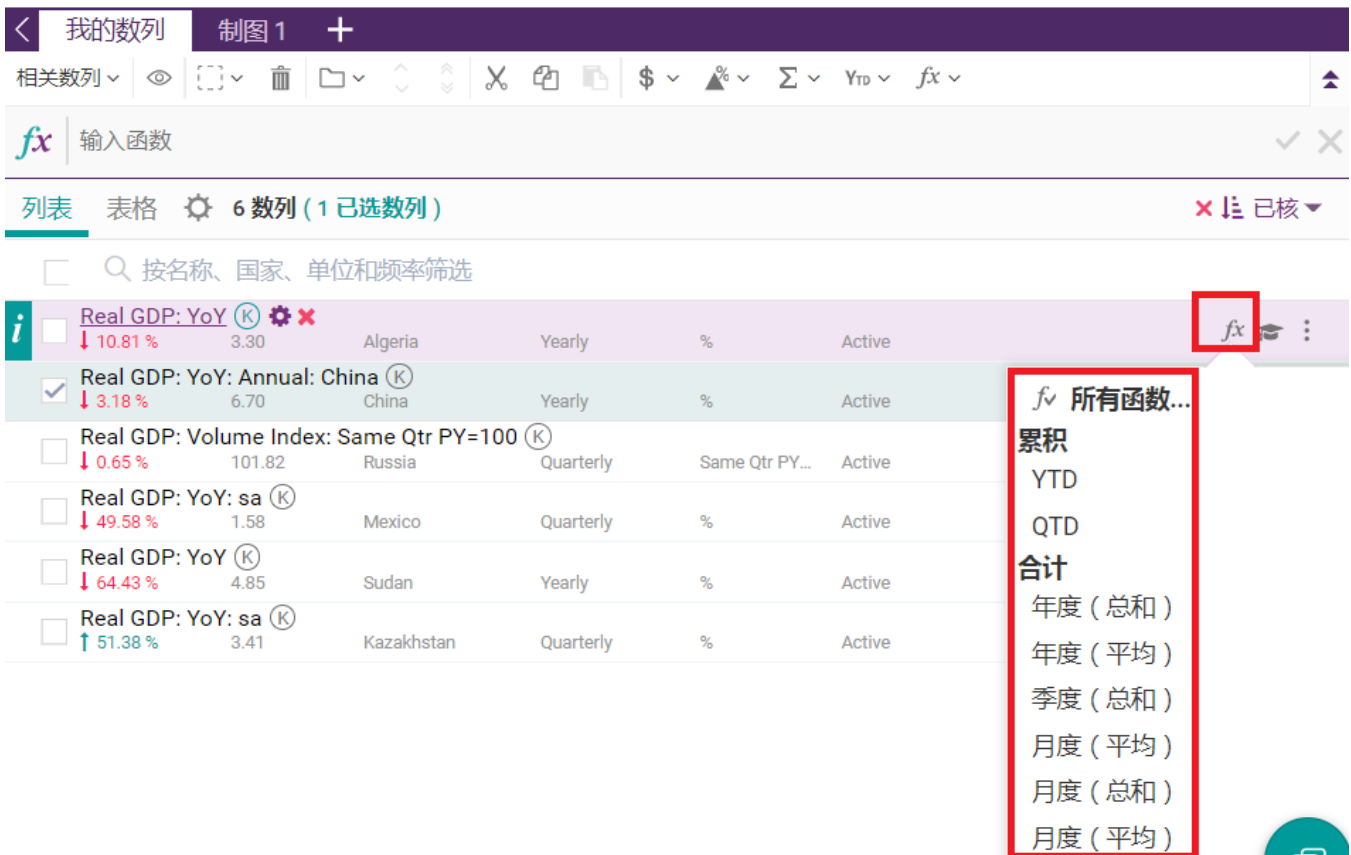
我的数列 制图 1 +

相关数列 $ Σ YTD fx

fx 输入函数

列表 表格 6 数列 ( 1 已选数列 ) 已核

按名称、国家、单位和频率筛选

| | | | | | |
|---|---|---|---|---|---|
| Real GDP: YoY (K) ↓ 10.81 % | 3.30 | Algeria | Yearly | % | Active |
| Real GDP: YoY: Annual: China (K) ↓ 3.18 % | 6.70 | China | Yearly | % | Active |
| Real GDP: Volume Index: Same Qtr PY=100 (K) ↓ 0.65 % | 101.82 | Russia | Quarterly | Same Qtr PY... | Active |
| Real GDP: YoY: sa (K) ↓ 49.58 % | 1.58 | Mexico | Quarterly | % | Active |
| Real GDP: YoY (K) ↓ 64.43 % | 4.85 | Sudan | Yearly | % | Active |
| Real GDP: YoY: sa (K) ↑ 51.38 % | 3.41 | Kazakhstan | Quarterly | % | Active |

fx

fv 所有函数...
累积
YTD
QTD
合计
年度(总和)
年度(平均)
季度(总和)
月度(平均)
月度(总和)
月度(平均)